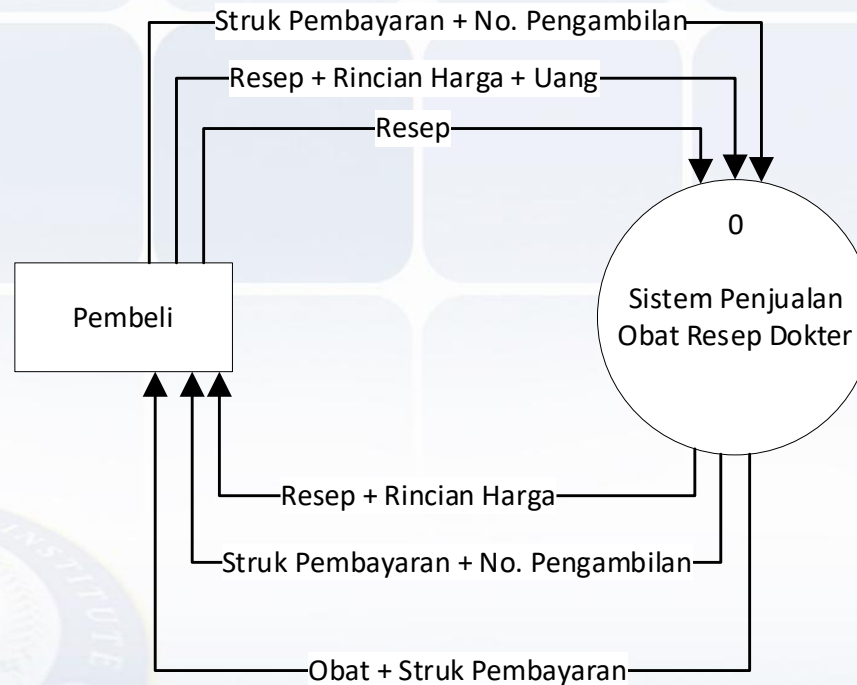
Struk Pembayaran + No. Pengambilan

Resep + Rincian Harga + Uang

Resep

Pembeli

0

Sistem Penjualan Obat Resep Dokter

Resep + Rincian Harga

Struk Pembayaran + No. Pengambilan

Obat + Struk Pembayaran